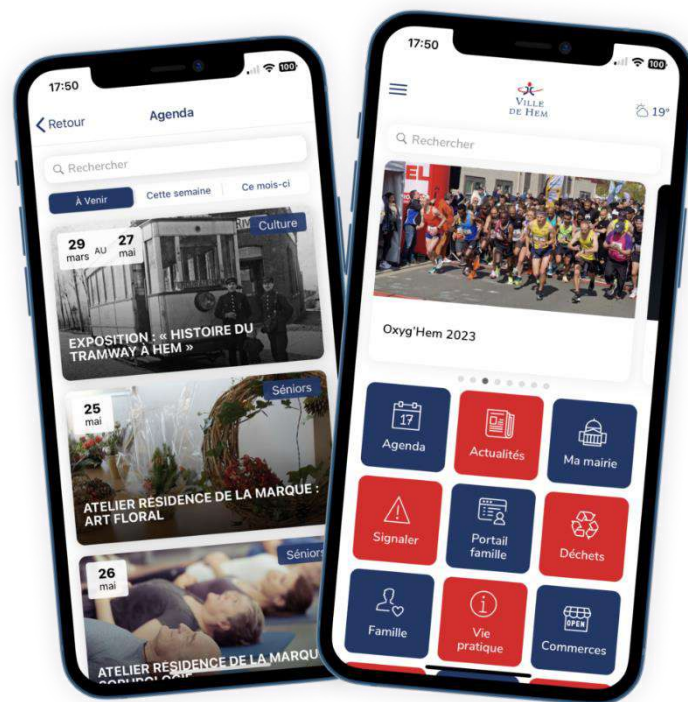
17:50

Retour

Agenda

Rechercher

À Venir

Cette semaine

Ce mois-ci

Culture

29 mars AU 27 mai

EXPOSITION : « HISTOIRE DU TRAMWAY À HEM »

Séniors

25 mai

ATELIER RÉSIDENCE DE LA MARQUE : ART FLORAL

Séniors

26 mai

ATELIER RÉSIDENCE DE LA MARQUE : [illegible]

17:50

VILLE DE HEM

19°

Rechercher

Oxyg'Hem 2023

17

Agenda

Actualités

Ma mairie

Signaler

Portail famille

Déchets

Famille

Vie pratique

OPEN

Commerces